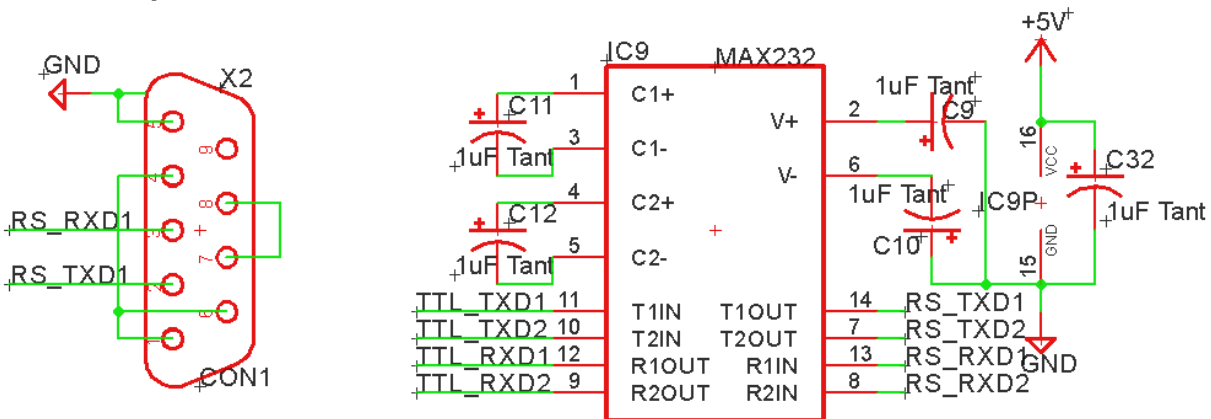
GND
X2
9
8
7
6
RS_RXD1
RS_TXD1
CON1
IC9
MAX232
1
C1+
C11
3
C1-
1uF Tant
4
C2+
C12
5
C2-
1uF Tant
V+
2
V-
6
TTL_TXD1 11 T1IN
TTL_TXD2 10 T2IN
TTL_RXD1 12 R1OUT
TTL_RXD2 9 R2OUT
T1OUT 14 RS_TXD1
T2OUT 7 RS_TXD2
R1IN 13 RS_RXD1
R2IN 8 RS_RXD2
1uF Tant
C9
1uF Tant
C10
IC9P
+5V
16
VCC
C32
1uF Tant
15
GND
GND